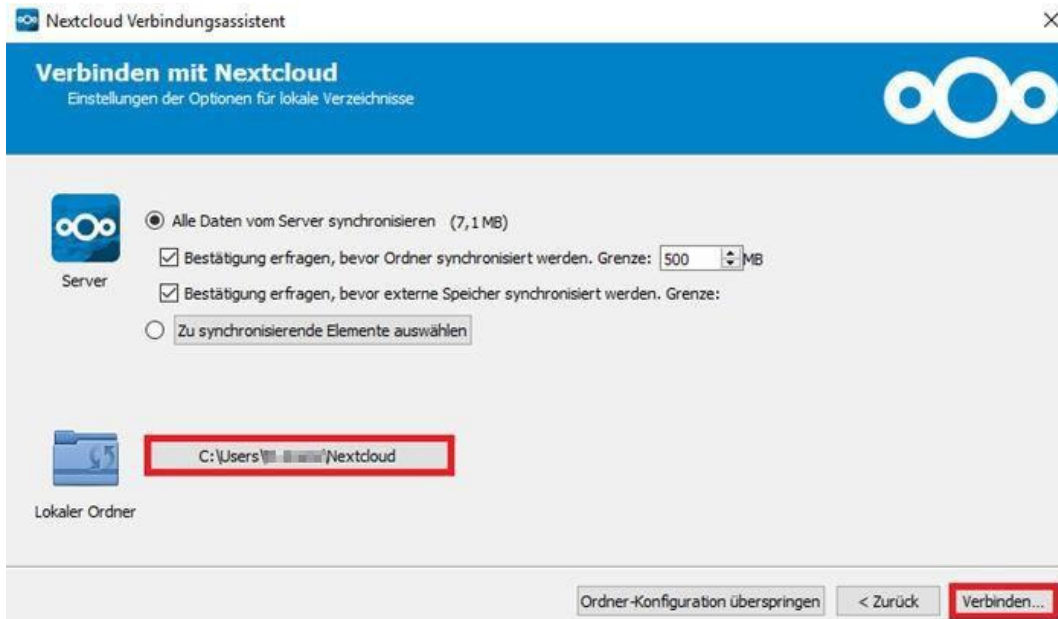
Nextcloud Verbindungsassistent

×

Verbinden mit Nextcloud
Einstellungen der Optionen für lokale Verzeichnisse

Server

Alle Daten vom Server synchronisieren (7,1 MB)

Bestätigung erfragen, bevor Ordner synchronisiert werden. Grenze: 500 MB

Bestätigung erfragen, bevor externe Speicher synchronisiert werden. Grenze:

Zu synchronisierende Elemente auswählen

C:\Users\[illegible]\Nextcloud

Lokaler Ordner

Ordner-Konfiguration überspringen

< Zurück

Verbinden...